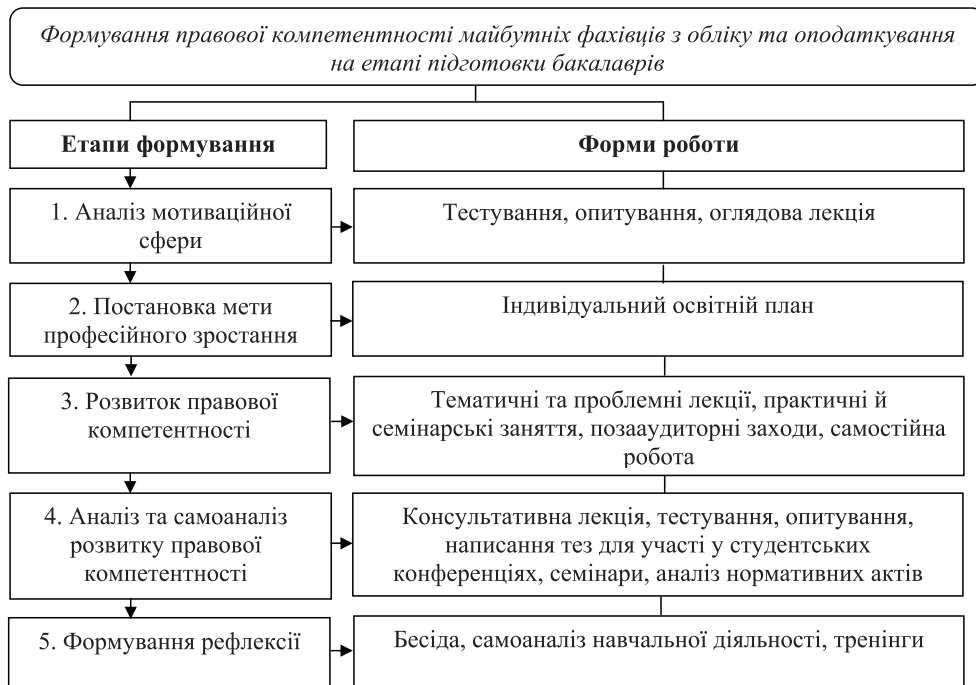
Формування правової компетентності майбутніх фахівців з обліку та оподаткування на етапі підготовки бакалаврів

Етапи формування

Форми роботи

1. Аналіз мотиваційної сфери

Тестування, опитування, оглядова лекція

2. Постановка мети професійного зростання

Індивідуальний освітній план

3. Розвиток правової компетентності

Тематичні та проблемні лекції, практичні й семінарські заняття, позааудиторні заходи, самостійна робота

4. Аналіз та самоаналіз розвитку правової компетентності

Консультативна лекція, тестування, опитування, написання тез для участі у студентських конференціях, семінари, аналіз нормативних актів

5. Формування рефлексії

Бесіда, самоаналіз навчальної діяльності, тренінги